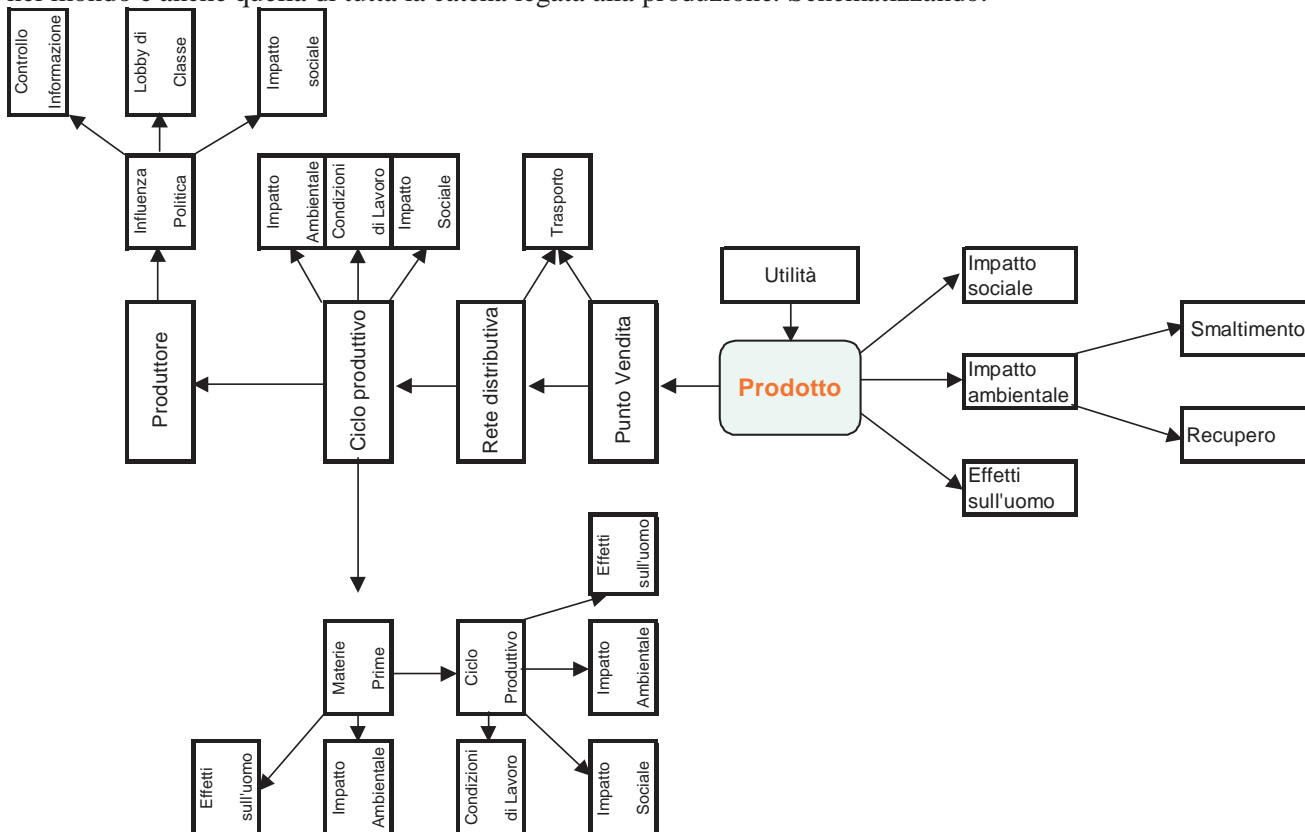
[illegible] e anche quella di tutta la catena legata alla produzione. Schematizzando:

Controllo Informazione

Lobby di Classe

Impatto sociale

Influenza Politica

Impatto Ambientale

Condizioni di Lavoro

Impatto Sociale

Trasporto

Utilità

Impatto sociale

Smaltimento

Produttore

Ciclo produttivo

Rete distributiva

Punto Vendita

Prodotto

Impatto ambientale

Recupero

Effetti sull'uomo

Effetti sull'uomo

Materie Prime

Ciclo Produttivo

Impatto Ambientale

Effetti sull'uomo

Impatto Ambientale

Condizioni di Lavoro

Impatto Sociale